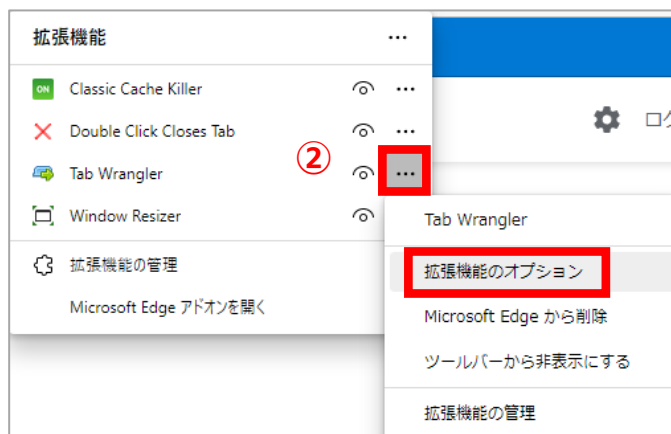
拡張機能 ...

ON Classic Cache Killer ...

Double Click Closes Tab ...

Tab Wrangler ...

Window Resizer

拡張機能の管理

Microsoft Edge アドオンを開く

②

ログ

Tab Wrangler

拡張機能のオプション

Microsoft Edge から削除

ツールバーから非表示にする

拡張機能の管理